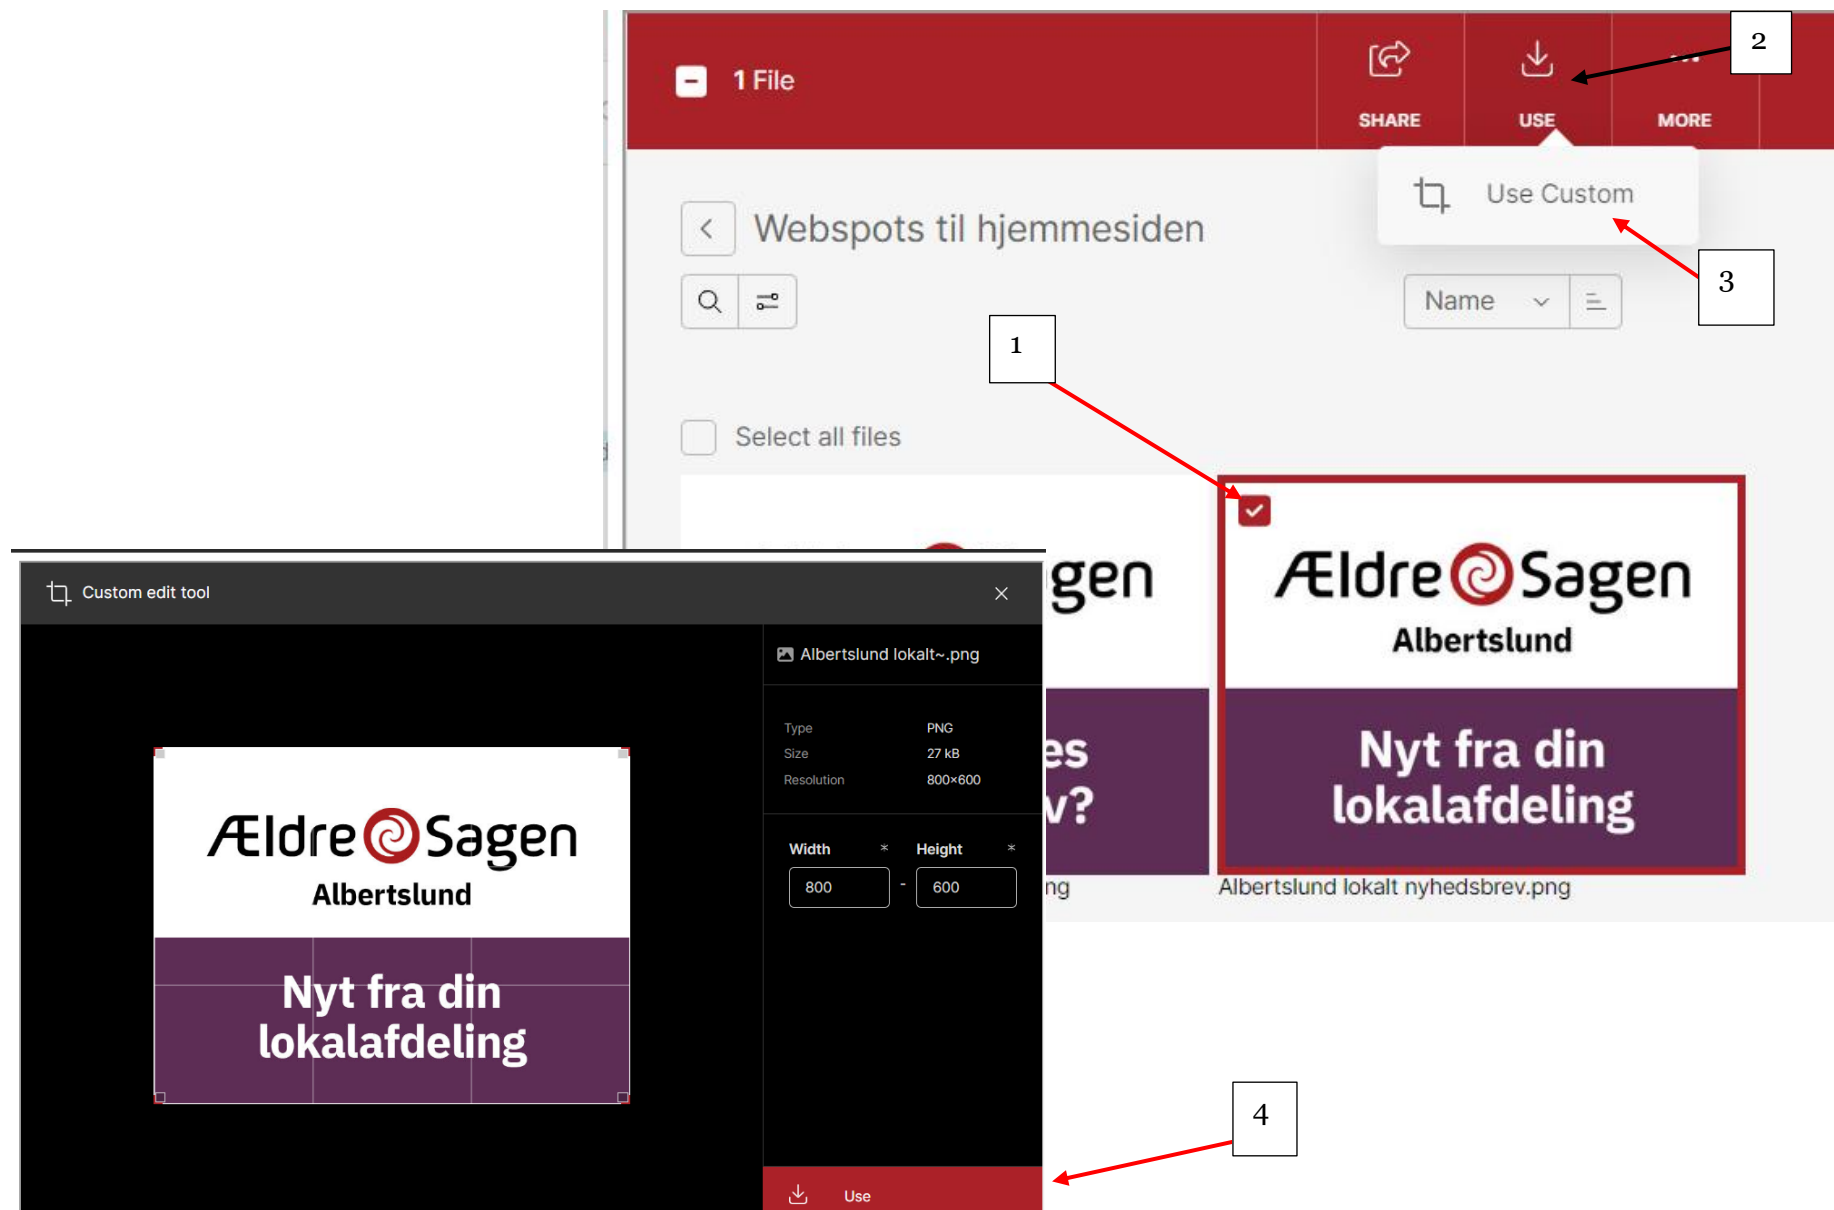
1 File

SHARE

USE

MORE

2

Use Custom

Webspots til hjemmesiden

3

Name

1

Select all files

gen

es

v?

ng

Ældre Sagen
Albertslund

Nyt fra din lokalafdeling

Albertslund lokalt nyhedsbrev.png

Custom edit tool

Albertslund lokalt~.png

| Type | PNG |
|---|---|
| Size | 27 kB |
| Resolution | 800×600 |

Width *

Height *

800 - 600

Ældre Sagen
Albertslund

Nyt fra din lokalafdeling

4

Use